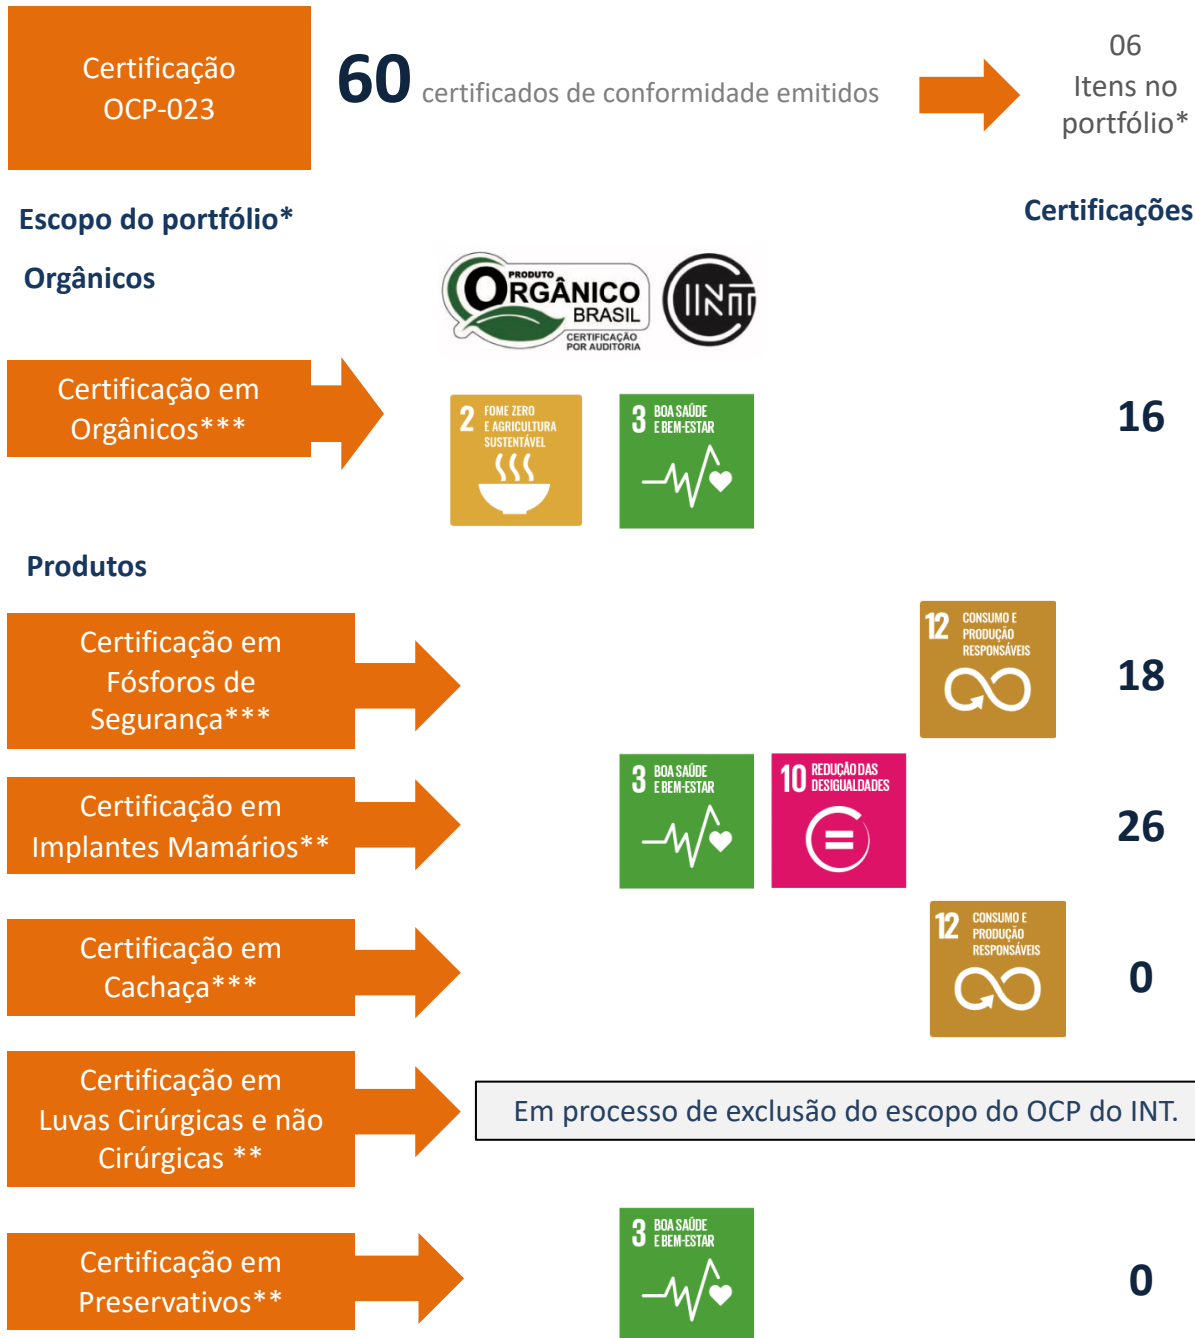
Certificação OCP-023

60 certificados de conformidade emitidos

06 Itens no portfólio*

Escopo do portfólio*

Certificações

Orgânicos

PRODUTO ORGÂNICO BRASIL CERTIFICAÇÃO POR AUDITORIA

INT

Certificação em Orgânicos***

2 FOME ZERO E AGRICULTURA SUSTENTÁVEL

3 BOA SAÚDE E BEM-ESTAR

16

Produtos

Certificação em Fósforos de Segurança***

12 CONSUMO E PRODUÇÃO RESPONSÁVEIS

18

Certificação em Implantes Mamários**

3 BOA SAÚDE E BEM-ESTAR

10 REDUÇÃO DAS DESIGUALDADES

26

Certificação em Cachaça***

12 CONSUMO E PRODUÇÃO RESPONSÁVEIS

0

Certificação em Luvas Cirúrgicas e não Cirúrgicas **

Em processo de exclusão do escopo do OCP do INT.

Certificação em Preservativos**

3 BOA SAÚDE E BEM-ESTAR

0